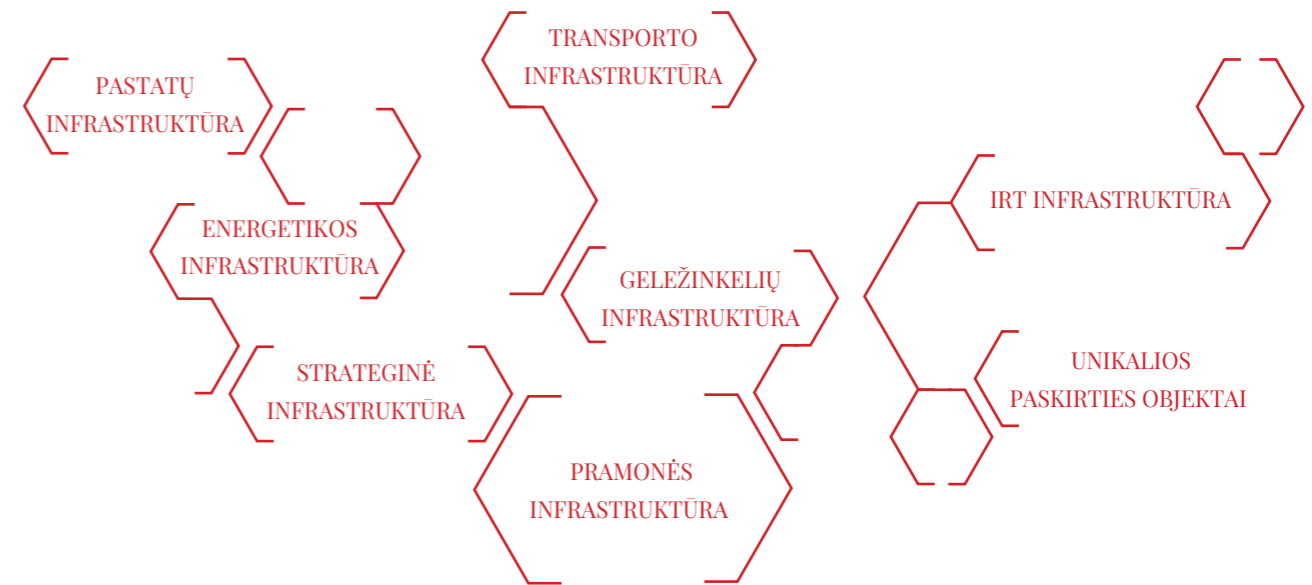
TRANSPORTO INFRASTRUKTŪRA

PASTATŲ INFRASTRUKTŪRA

ENERGETIKOS INFRASTRUKTŪRA

IRT INFRASTRUKTŪRA

GELEŽINKELIŲ INFRASTRUKTŪRA

STRATEGINĖ INFRASTRUKTŪRA

UNIKALIOS PASKIRTIES OBJEKTAI

PRAMONĖS INFRASTRUKTŪRA